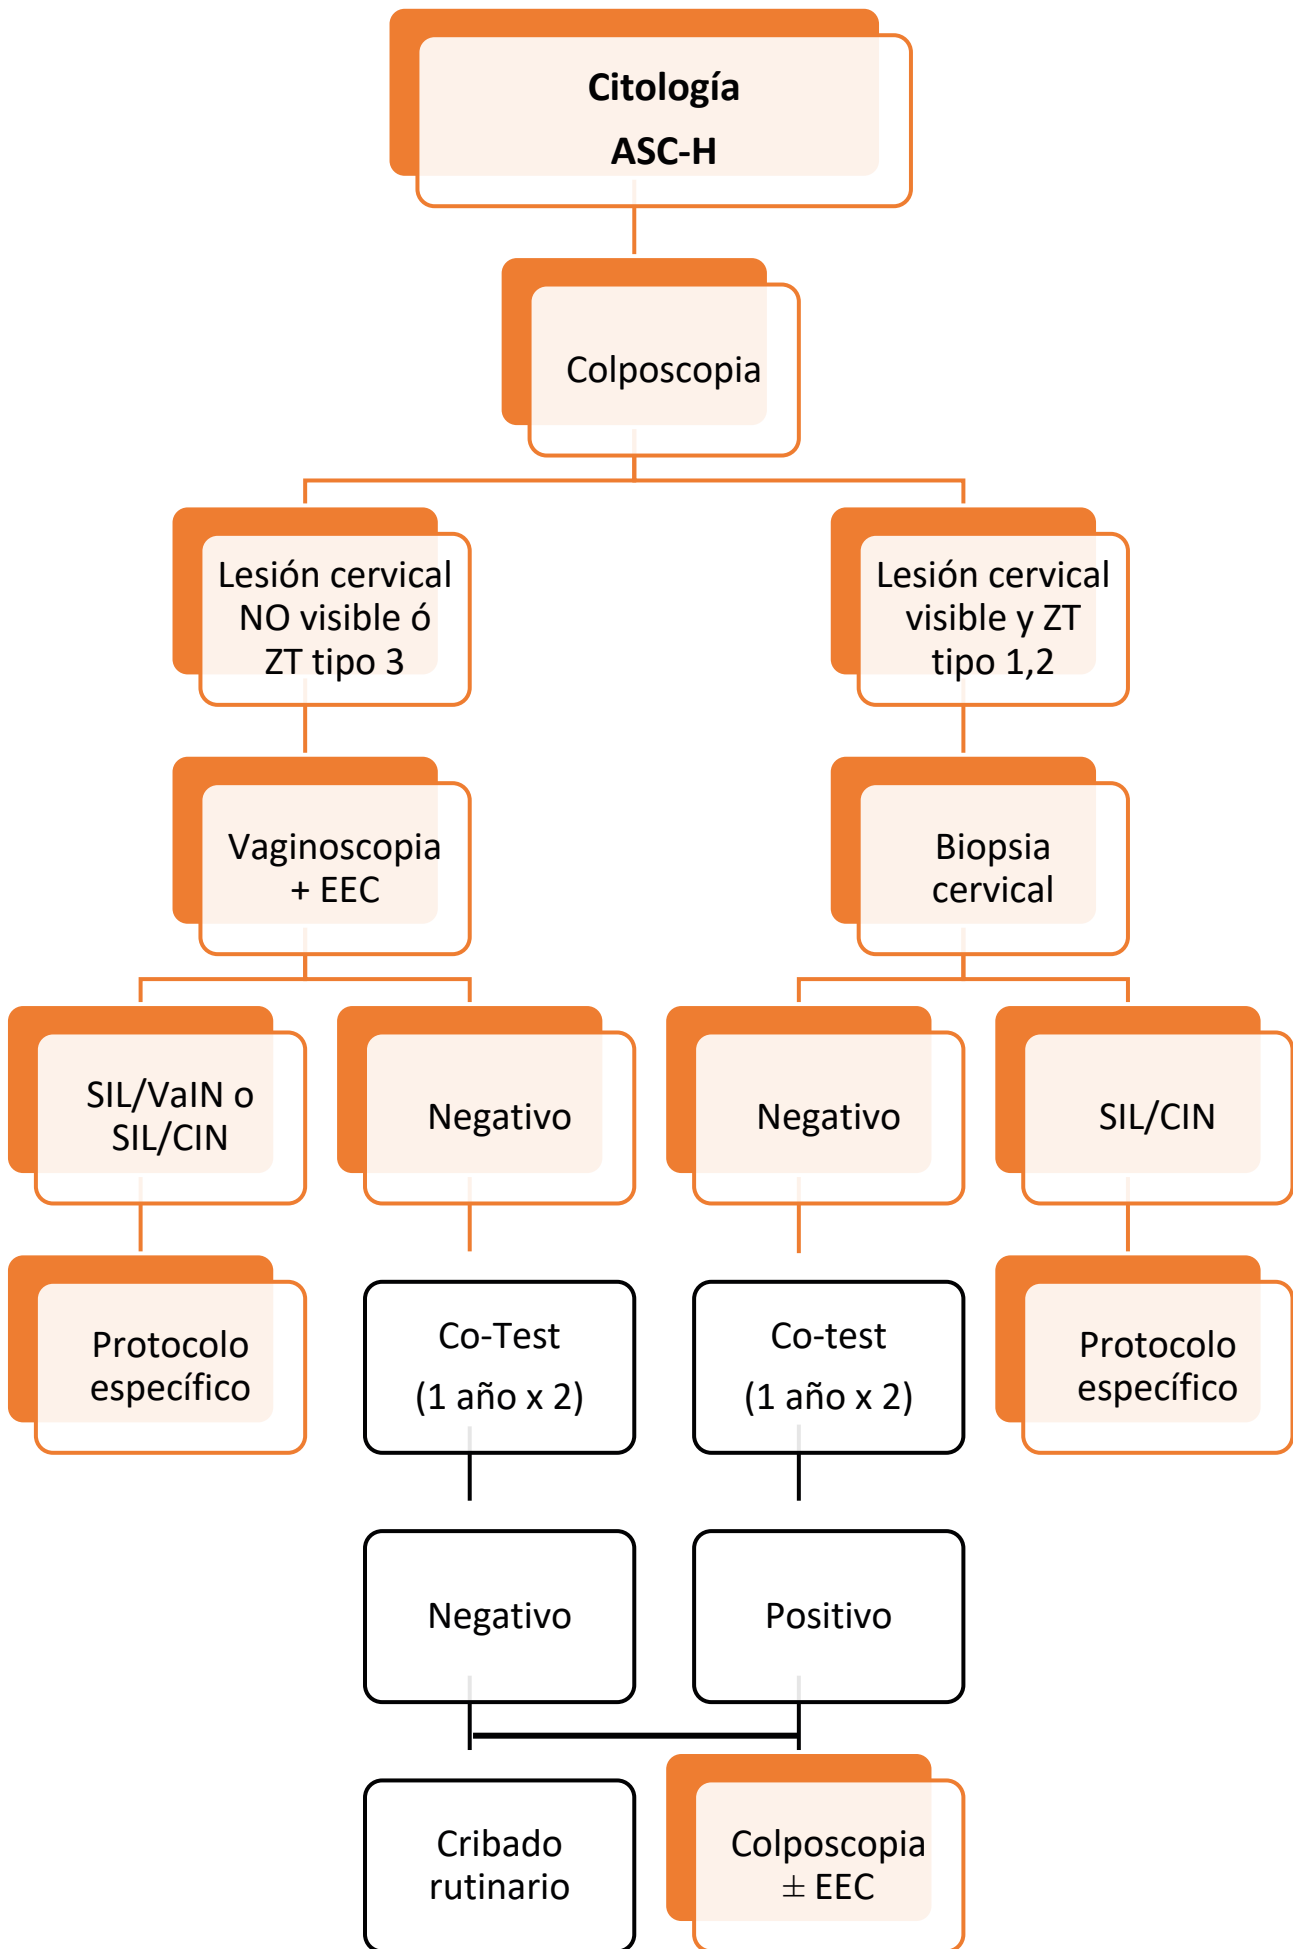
Citología
ASC-H

Colposcopia

Lesión cervical NO visible ó ZT tipo 3

Lesión cervical visible y ZT tipo 1,2

Vaginoscopia + EEC

Biopsia cervical

SIL/VaIN o SIL/CIN

Negativo

Negativo

SIL/CIN

Protocolo específico

Co-Test
(1 año x 2)

Co-test
(1 año x 2)

Protocolo específico

Negativo

Positivo

Cribado rutinario

Colposcopia $\pm$ EEC